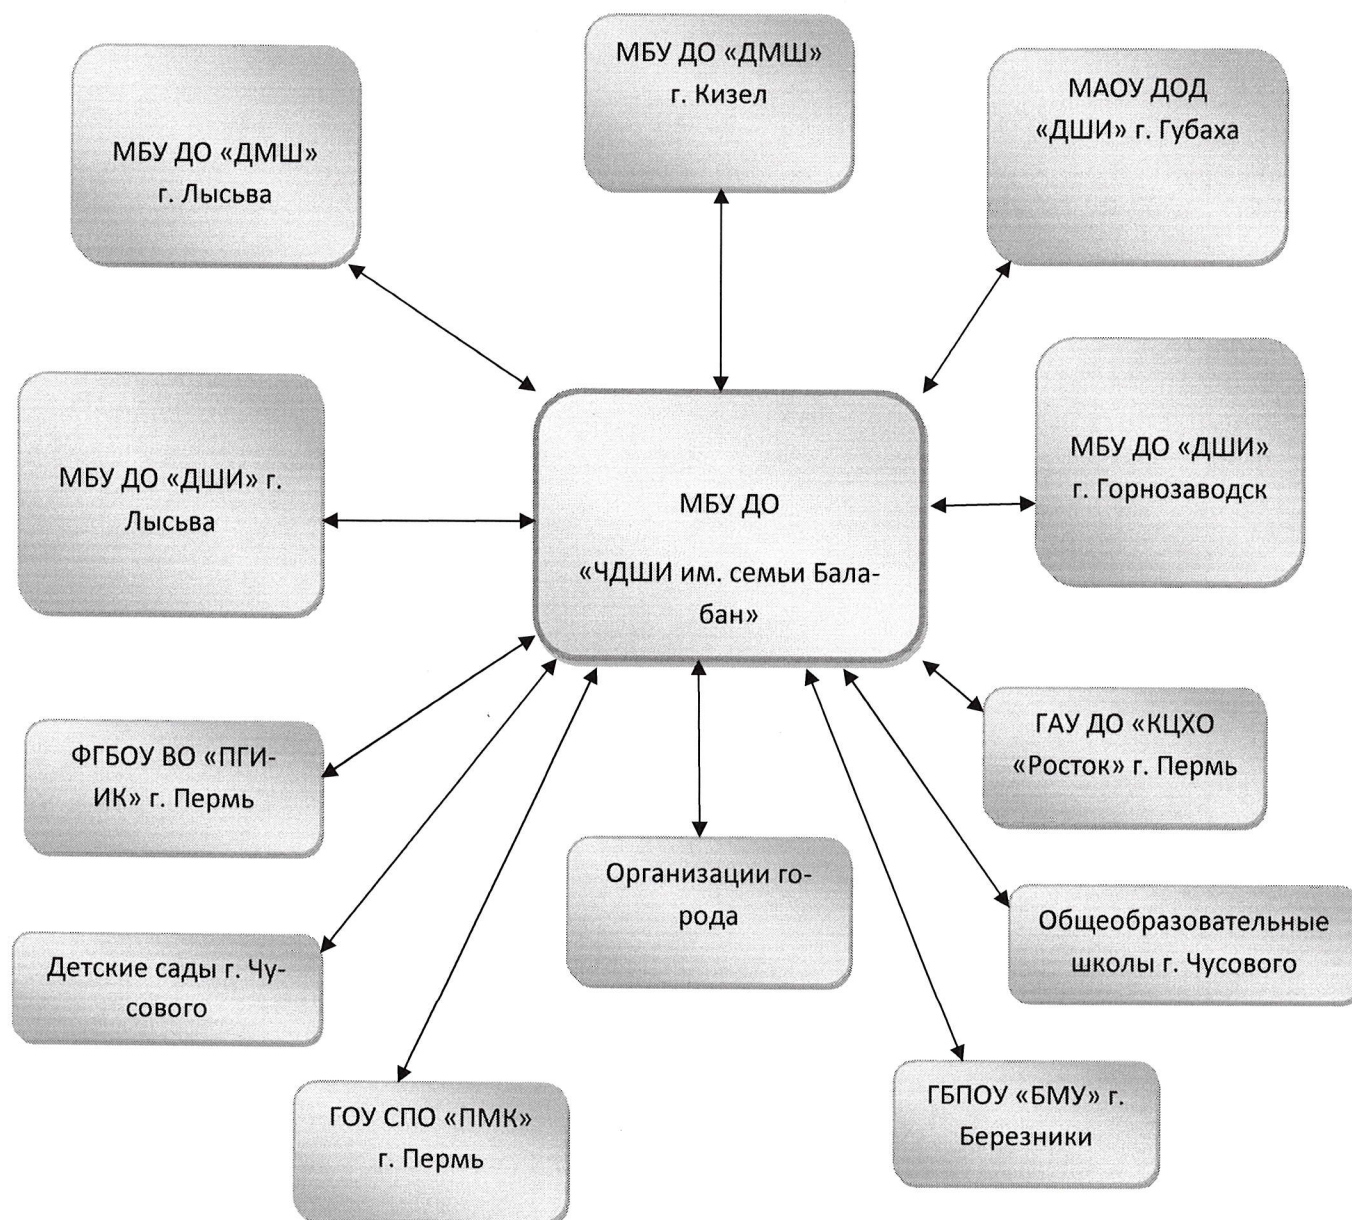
МБУ ДО «ДМШ» г. Кизел

МБУ ДО «ДМШ» г. Лысьва

МАОУ ДОД «ДШИ» г. Губаха

МБУ ДО «ДШИ» г. Лысьва

МБУ ДО

«ЧДШИ им. семьи Балабан»

МБУ ДО «ДШИ» г. Горнозаводск

ФГБОУ ВО «ПГИИК» г. Пермь

ГАУ ДО «КЦХО «Росток» г. Пермь

Организации города

Общеобразовательные школы г. Чусового

Детские сады г. Чусового

ГОУ СПО «ПМК» г. Пермь

ГБПОУ «БМУ» г. Березники